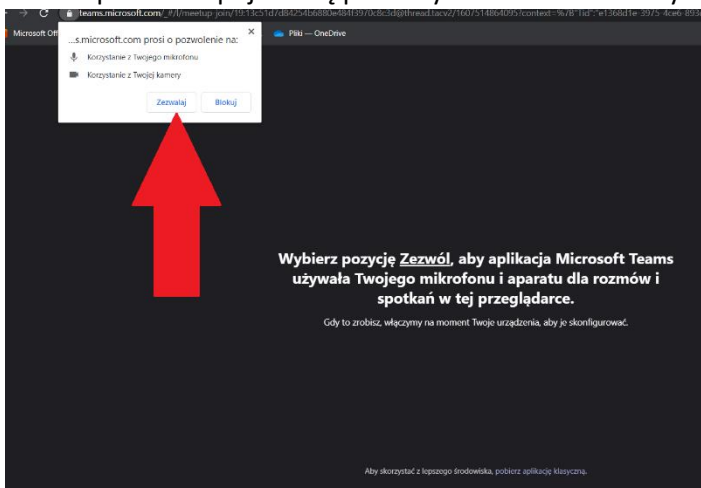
teams.microsoft.com/_#/l/meetup-join/19:13c51d7d84254b6880e484f3970c8c3d@thread.tacv2/1607514864095?context=%7B"Tid":"e1368d1e-3975-4ce6-893

Microsoft Off

Pliki — OneDrive

...s.microsoft.com prosi o pozwolenie na:

×

Korzystanie z Twojego mikrofonu

Korzystanie z Twojej kamery

Zezwalaj

Blokuj

Wybierz pozycję Zezwól, aby aplikacja Microsoft Teams używała Twojego mikrofonu i aparatu dla rozmów i spotkań w tej przeglądarce.

Gdy to zrobisz, włączymy na moment Twoje urządzenia, aby je skonfigurować.

Aby skorzystać z lepszego środowiska, pobierz aplikację klasyczną.